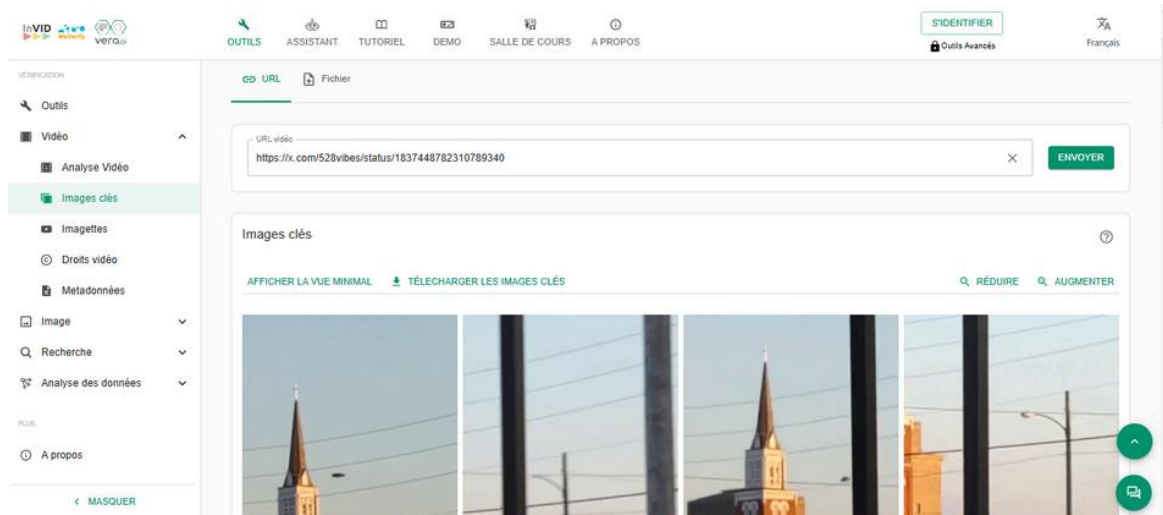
InVID WeVerify vera.ai

OUTILS ASSISTANT TUTORIEL DEMO SALLE DE COURS A PROPOS

S'IDENTIFIER
Outils Avancés

Français

VÉRIFICATION

Outils

Vidéo

Analyse Vidéo

Images clés

Imagettes

Droits vidéo

Metadonnées

Image

Recherche

Analyse des données

PLUS

A propos

< MASQUER

URL Fichier

URL vidéo
https://x.com/528vibes/status/1837448782310789340

ENVOYER

Images clés

AFFICHER LA VUE MINIMAL TÉLECHARGER LES IMAGES CLÉS

RÉDUIRE AUGMENTER